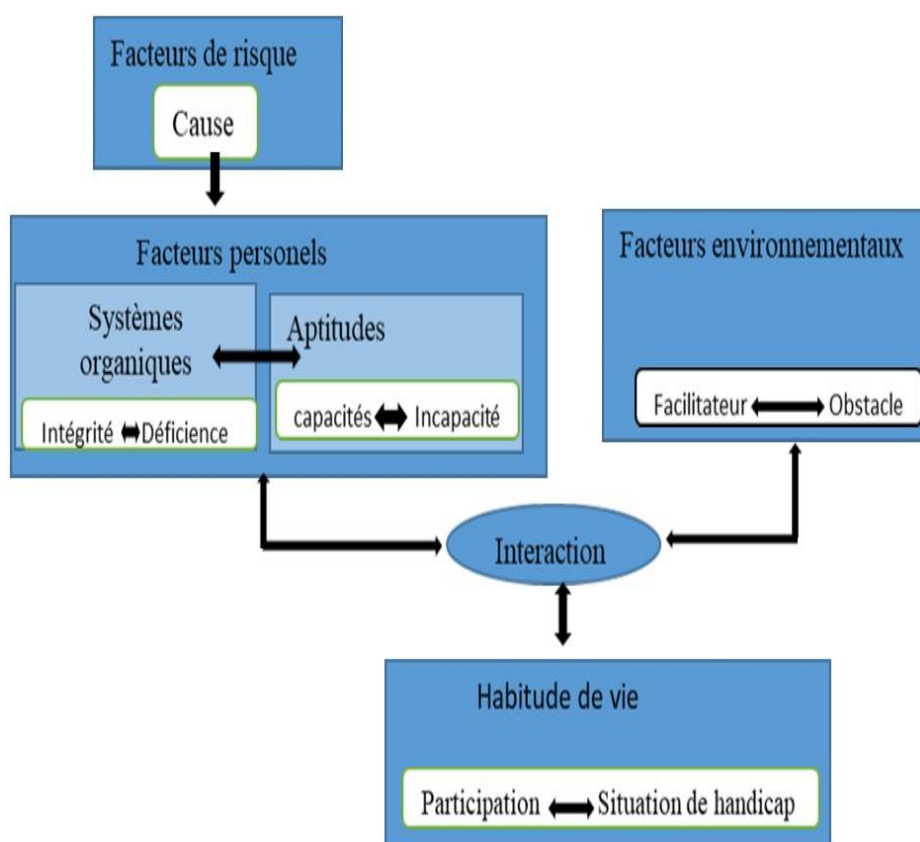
Facteurs de risque

Cause

Facteurs personels

Systèmes organiques

Aptitudes

Intégrité Déficience

capacités Incapacité

Facteurs environnementaux

Facilitateur Obstacle

Interaction

Habitude de vie

Participation Situation de handicap